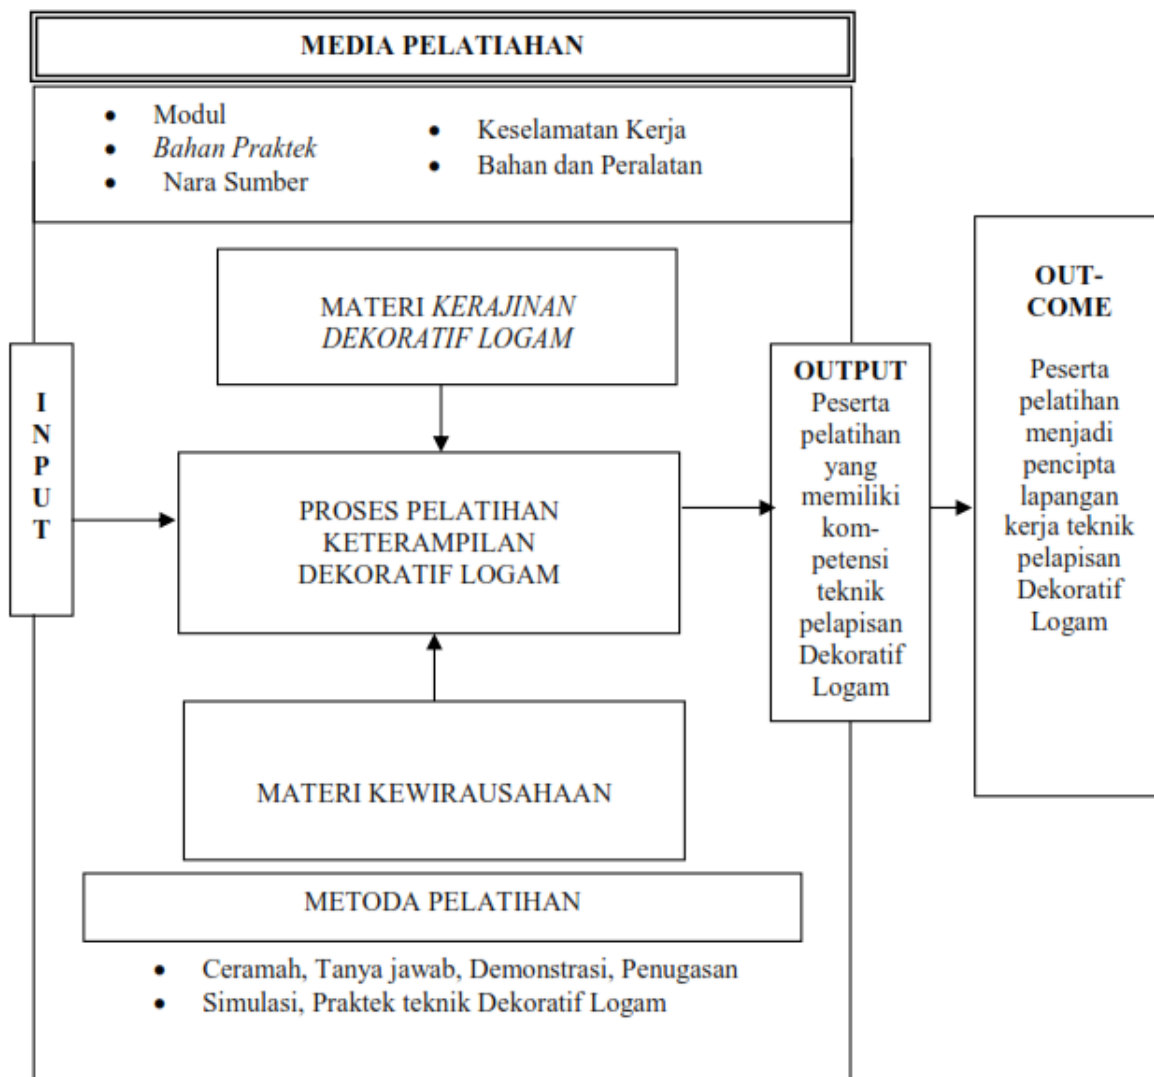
MEDIA PELATIAHAN

- Modul
- *Bahan Praktek*
- Nara Sumber

- Keselamatan Kerja
- Bahan dan Peralatan

MATERI *KERAJINAN DEKORATIF LOGAM*

INPUT

PROSES PELATIHAN KETERAMPILAN DEKORATIF LOGAM

OUTPUT
Peserta pelatihan yang memiliki kompetensi teknik pelapisan Dekoratif Logam

OUT-COME

Peserta pelatihan menjadi pencipta lapangan kerja teknik pelapisan Dekoratif Logam

MATERI KEWIRAUSAHAAN

METODA PELATIHAN

- Ceramah, Tanya jawab, Demonstrasi, Penugasan
- Simulasi, Praktek teknik Dekoratif Logam